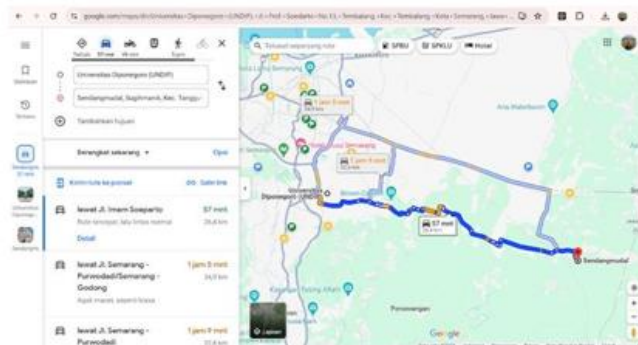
google.com/maps/dir/Universitas+Diponegoro+(UNDIP),+Jl.+Prof.+Soedarto+No.13,+Tembalang,+Kec.+Tembalang,+Kota+Semarang,+Jawa+...

Tersimpan
Terbaru

Terbaik
Mobil
Motor
Transportasi umum
Jalan kaki
Sepeda

Universitas Diponegoro (UNDIP)
Semilangmudal, Sugihmanik, Kec. Tanggu...
Tambahkan tujuan

Berangkat sekarang
Opsi

Kirim rute ke ponsel
Salin link

lewat Jl. Imam Soeparto
57 mnt
Rute tercepat, lalu lintas normal
28,8 km
Detail

lewat Jl. Semarang - Purwodadi/Semarang - Godong
1 jam 3 mnt
34,0 km

lewat Jl. Semarang - Purwodadi
1 jam 9 mnt

Telusuri sepanjang rute
SPBU
SPKLU
Hotel

1 jam 9 mnt
1 jam 3 mnt
57 mnt
28,8 km
Universitas Diponegoro
Semilangmudal
Purwosari
Lapisan
Google